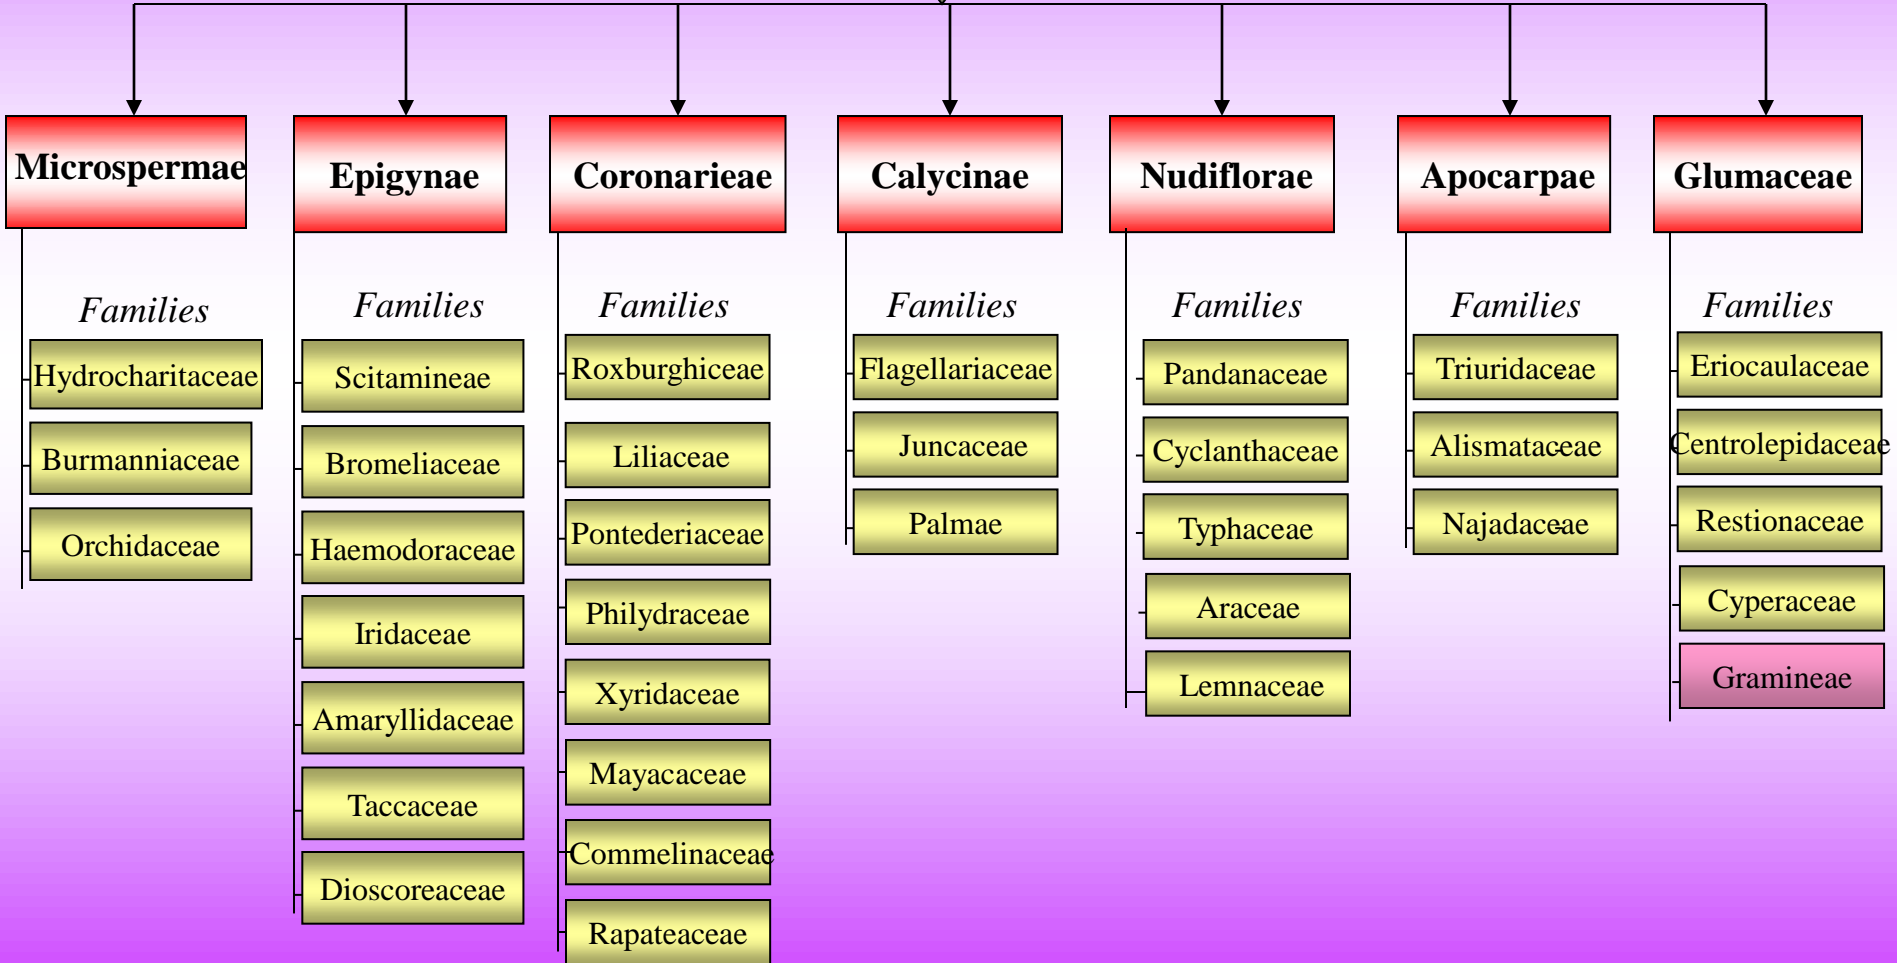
Microspermae

Families

Hydrocharitaceae

Burmanniaceae

Orchidaceae

Epigynae

Families

Scitamineae

Bromeliaceae

Haemodoraceae

Iridaceae

Amaryllidaceae

Taccaceae

Dioscoreaceae

Coronarieae

Families

Roxburghiceae

Liliaceae

Pontederiaceae

Philydraceae

Xyridaceae

Mayacaceae

Commelinaceae

Rapateaceae

Calycinae

Families

Flagellariaceae

Juncaceae

Palmae

Nudiflorae

Families

Pandanaceae

Cyclanthaceae

Typhaceae

Araceae

Lemnaceae

Apocarpae

Families

Triuridaceae

Alismataceae

Najadaceae

Glumaceae

Families

Eriocaulaceae

Centrolepidaceae

Restionaceae

Cyperaceae

Gramineae